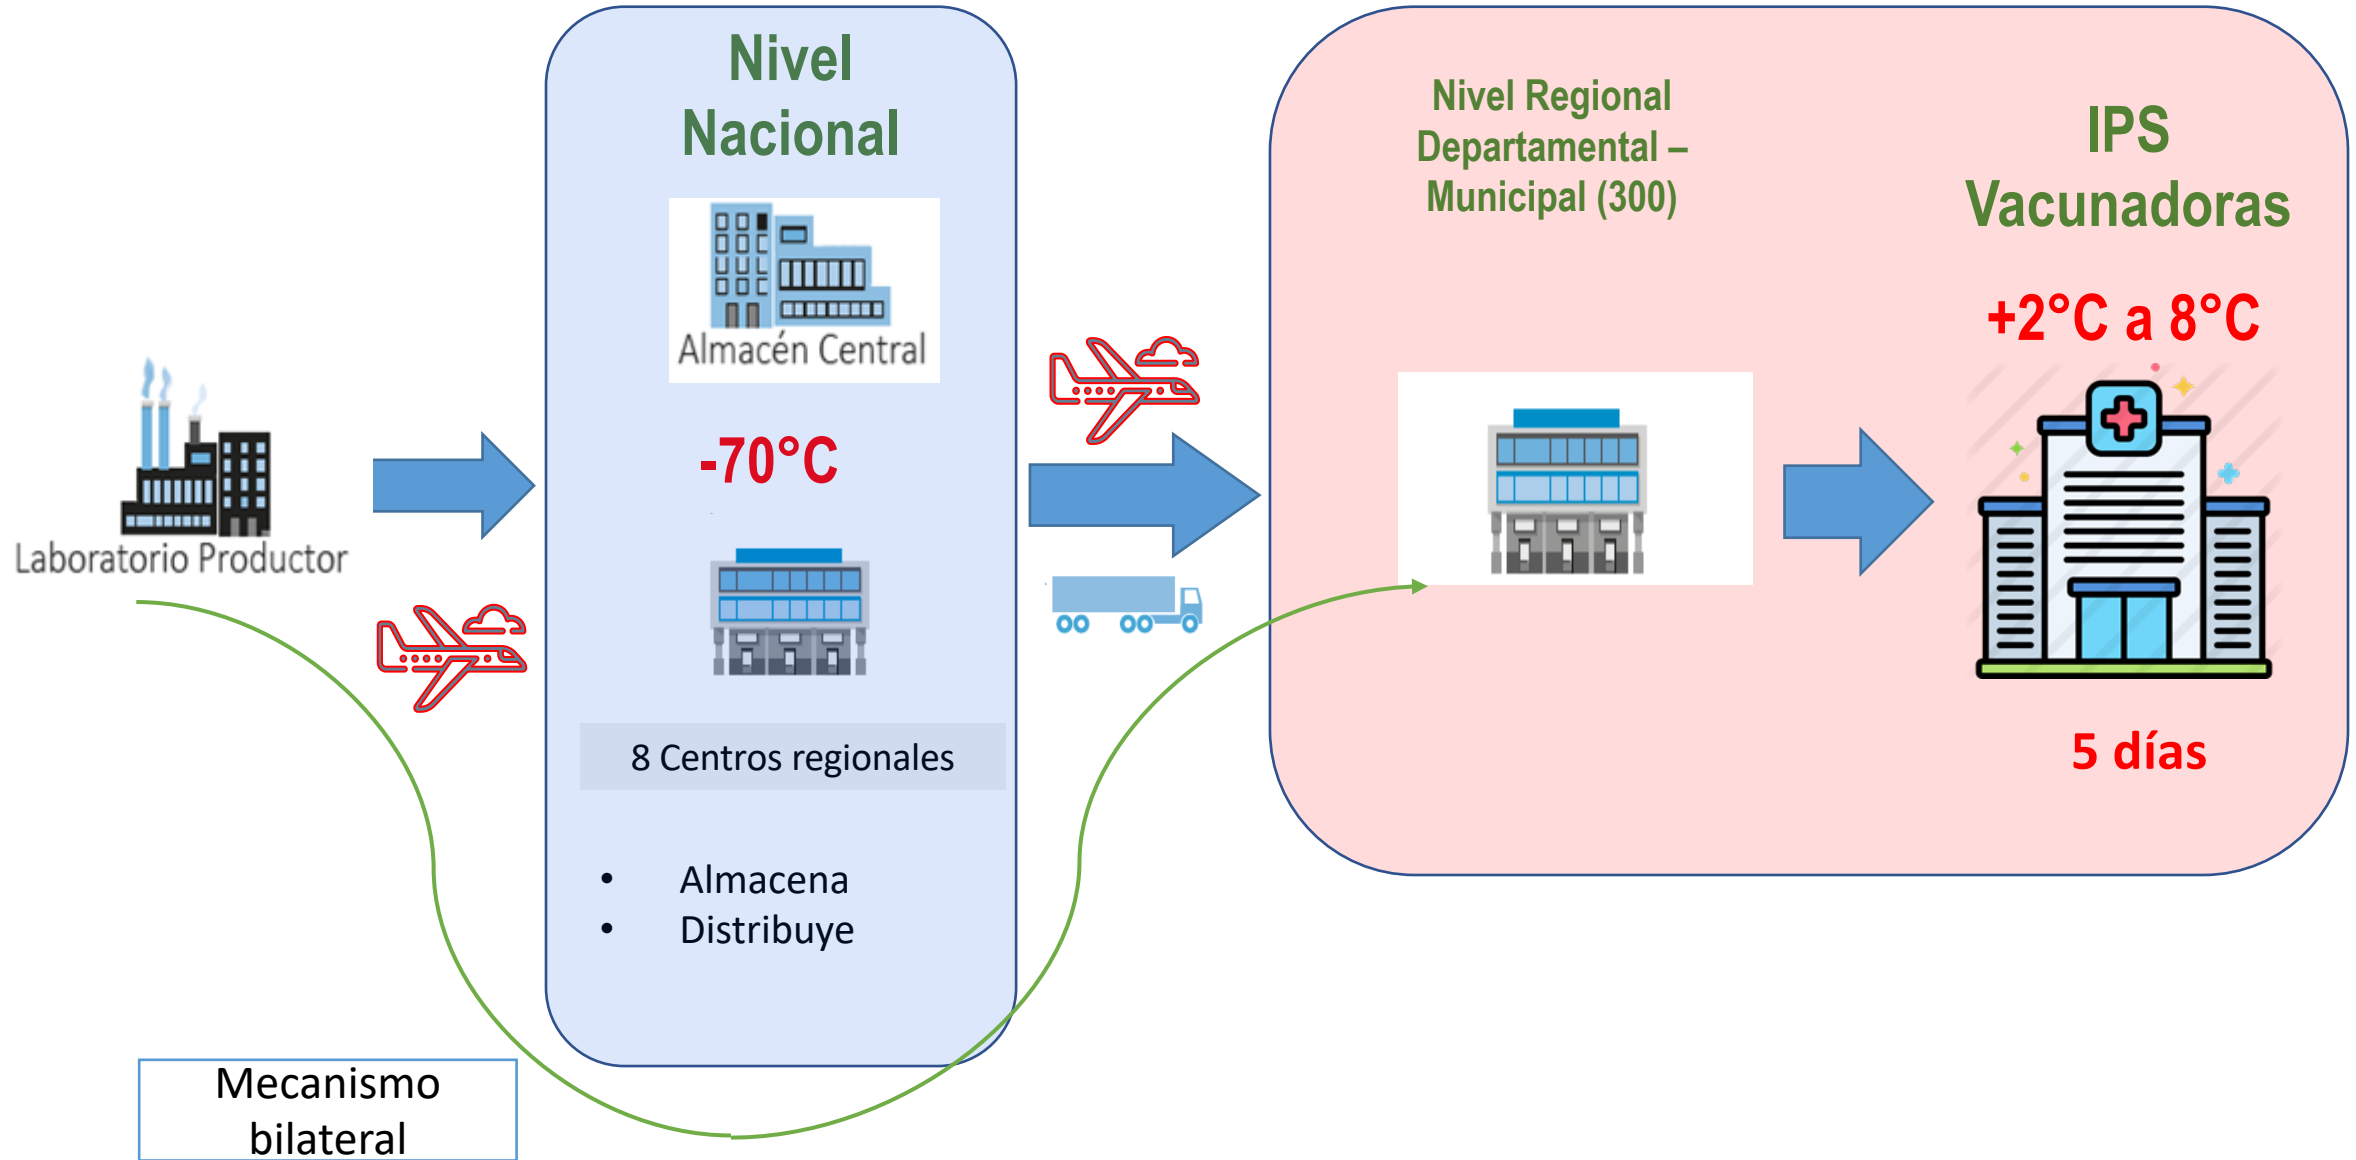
Laboratorio Productor

Nivel Nacional

Almacén Central

-70°C

8 Centros regionales

- Almacena
- Distribuye

Nivel Regional Departamental – Municipal (300)

IPS Vacunadoras

+2°C a 8°C

5 días

Mecanismo bilateral